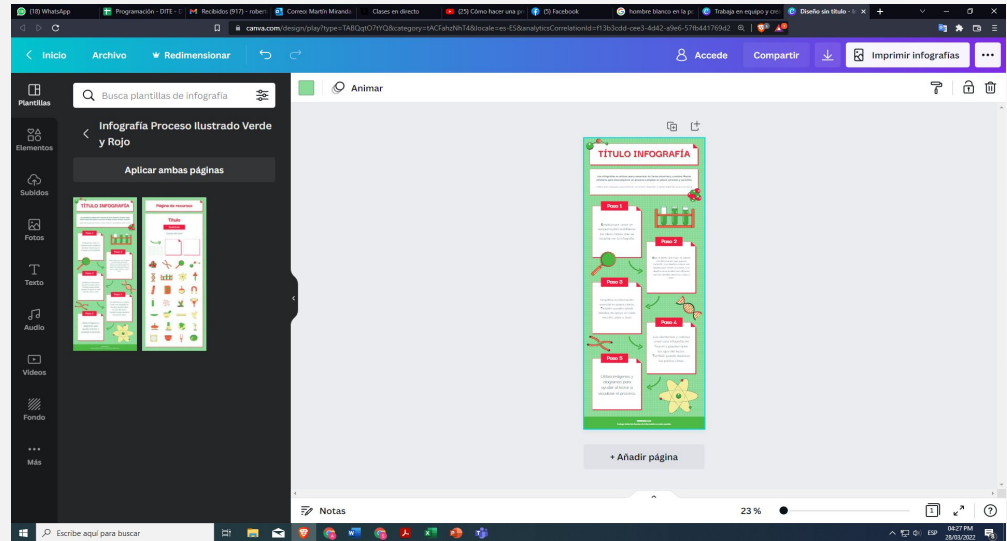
(18) WhatsApp | Programación - DITE | Recibidos (917) - robert | Coneo: Martín Miranda | Clases en directo | (25) Cómo hacer una p | (5) Facebook | hombre blanco en la p | Trabaja en equipo y cre | Diseño sin título - I

canva.com/design/play?type=TABQqtO7tYQ&category=tACFahzNhT4&locale=es-ES&analyticsCorrelationId=f13b3cdd-cee3-4d42-a9e6-57fb441769d2

Inicio Archivo Redimensionar

Accede Compartir Imprimir infografías

Plantillas

Elementos

Subidos

Fotos

Texto

Audio

Videos

Fondo

Más

Busca plantillas de infografía

Infografía Proceso Ilustrado Verde y Rojo

Aplicar ambas páginas

TÍTULO INFOGRAFÍA

Página de recursos

Título

Animar

TÍTULO INFOGRAFÍA

Paso 1

Paso 2

Paso 3

Paso 4

Paso 5

Utiliza imágenes y diagramas para ayudar al lector a visualizar el proceso.

+ Añadir página

Notas

23 %

1

Escribe aquí para buscar

ESP 04:27 PM 28/03/2022